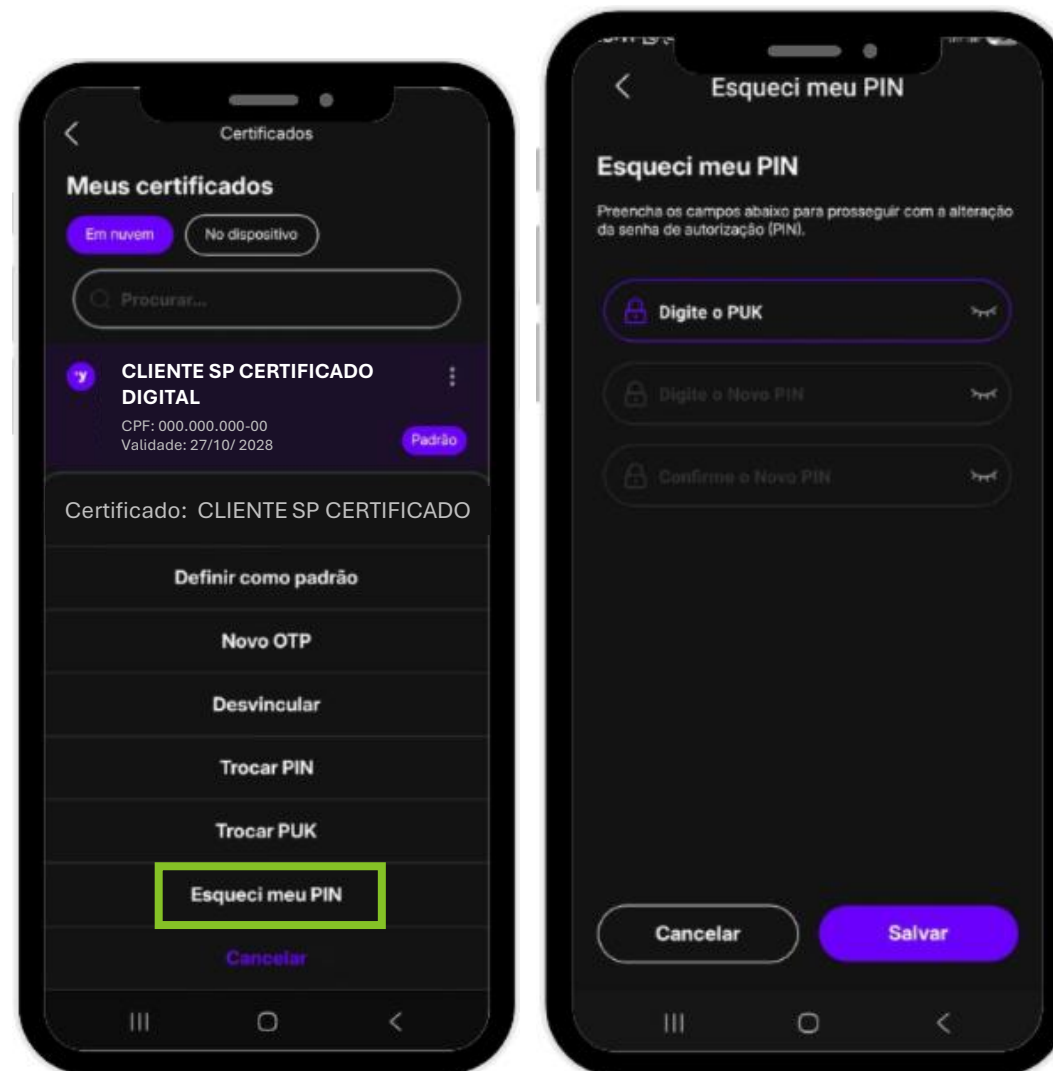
Certificados

Meus certificados

Em nuvem

No dispositivo

Procurar...

CLIENTE SP CERTIFICADO DIGITAL

CPF: 000.000.000-00
Validade: 27/10/ 2028

Padrão

Certificado: CLIENTE SP CERTIFICADO

Definir como padrão

Novo OTP

Desvincular

Trocar PIN

Trocar PUK

Esqueci meu PIN

Cancelar

Esqueci meu PIN

Esqueci meu PIN

Preencha os campos abaixo para prosseguir com a alteração da senha de autorização (PIN).

Digite o PUK

Digite o Novo PIN

Confirme o Novo PIN

Cancelar

Salvar